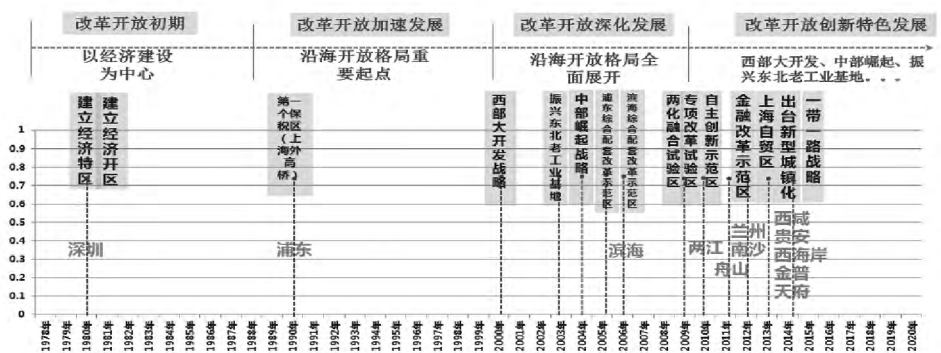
改革开放初期

改革开放加速发展

改革开放深化发展

改革开放创新特色发展

以经济建设为中心

沿海开放格局重要起点

沿海开放格局全面展开

西部大开发、中部崛起、振兴东北老工业基地...

建立经济特区

建立经济开区

第一个保税区（上海外高桥）

西部大开发战略

振兴东北老工业基地

中部崛起战略

浦东综合配套改革示范区

滨海综合配套改革示范区

两化融合试验区

专项改革试验区

自主创新示范区

金融改革示范区

上海自贸区

出台新型城镇化

一带一路战略

1
0.9
0.8
0.7
0.6
0.5
0.4
0.3
0.2
0.1
0

深圳

浦东

滨海

两江

舟山

兰州

南沙

西咸

贵安

西海岸

金普

天府

1978年 1979年 1980年 1981年 1982年 1983年 1984年 1985年 1986年 1987年 1988年 1989年 1990年 1991年 1992年 1993年 1994年 1995年 1996年 1997年 1998年 1999年 2000年 2001年 2002年 2003年 2004年 2005年 2006年 2007年 2008年 2009年 2010年 2011年 2012年 2013年 2014年 2015年 2016年 2017年 2018年 2019年 2020年